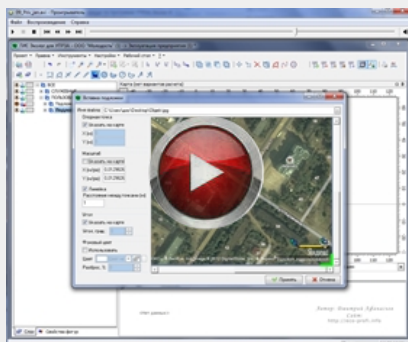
Файл Воспроизведение Справка

Вставка подложки

Опорная точка

Указать на карте

Масштаб

Указать на карте

Линейка

Угол

Указать на карте

Фоновый цвет

Использовать

Цвет

Прозрач. %

Принять

Отмена

Автор: Дмитрий Архипов
Сайт:
http://site.gisfile.info